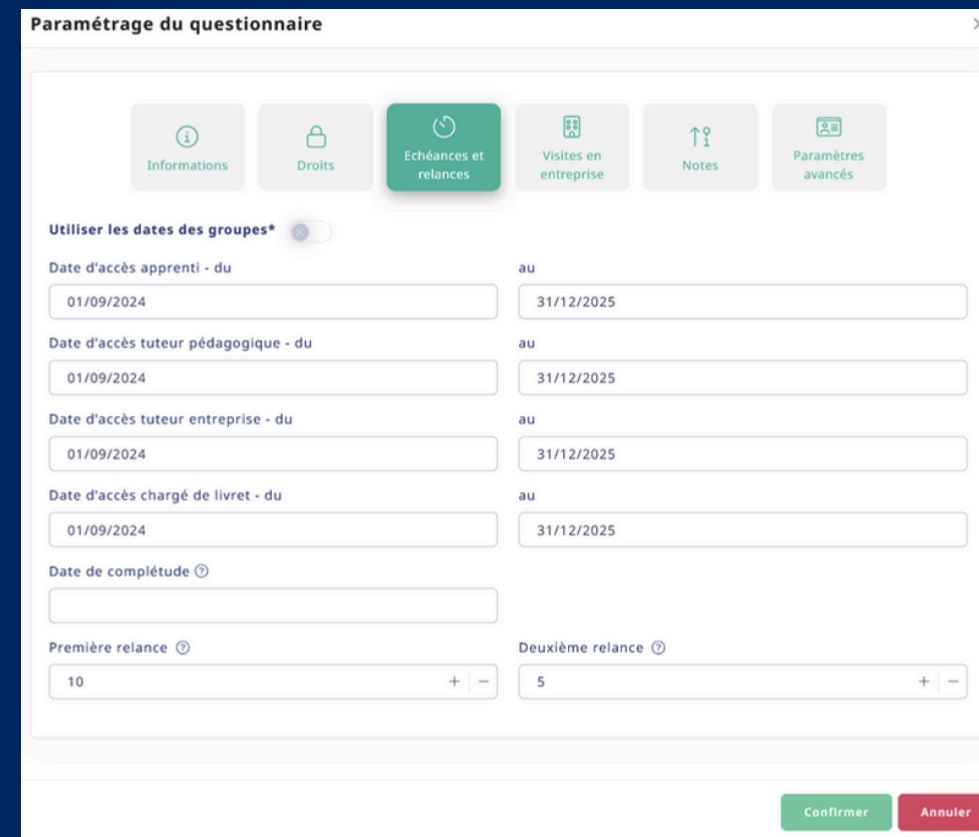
Paramétrage du questionnaire

Informations

Droits

Echéances et relances

Visites en entreprise

Notes

Paramètres avancés

Utiliser les dates des groupes*

Date d'accès apprenti - du

01/09/2024

au

31/12/2025

Date d'accès tuteur pédagogique - du

01/09/2024

au

31/12/2025

Date d'accès tuteur entreprise - du

01/09/2024

au

31/12/2025

Date d'accès chargé de livret - du

01/09/2024

au

31/12/2025

Date de complétude

Première relance

10

+ −

Deuxième relance

5

+ −

Confirmer

Annuler